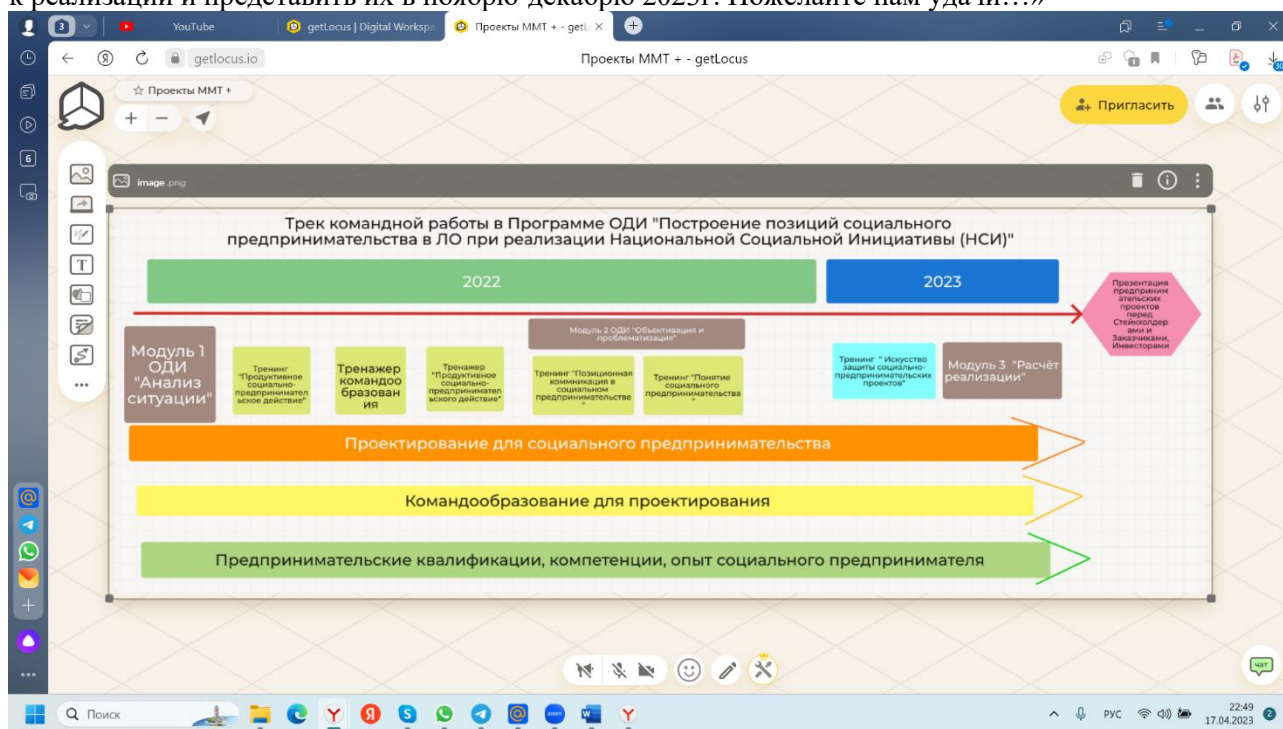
к реализации и представить их в ноябре-декабре 2023г. Пожелайте нам удачи…»

YouTube
getLocus | Digital Workspa
Проекты ММТ + - getL ×
getlocus.io
Проекты ММТ + - getLocus
☆ Проекты ММТ +
Пригласить
image.png

Трек командной работы в Программе ОДИ "Построение позиций социального предпринимательства в ЛО при реализации Национальной Социальной Инициативы (НСИ)"

2022

2023

Презентация предпринимательских проектов перед Стейкхолдерами и Заказчиками, Инвесторами

Модуль 1 ОДИ "Анализ ситуации"

Тренинг "Продуктивное социально-предпринимательское действие"

Тренажер командообразования

Тренажер "Продуктивное социально-предпринимательского действие"

Модуль 2 ОДИ "Объективация и проблематизация"

Тренинг "Позиционная комминикация в социальном предпринимательстве"

Тренинг "Понятие социального предпринимательства"

Тренинг " Искусство защиты социально-предпринимательских проектов"

Модуль 3 "Расчёт реализации"

Проектирование для социального предпринимательства

Командообразование для проектирования

Предпринимательские квалификации, компетенции, опыт социального предпринимателя

Чат
Поиск
РУС
22:49
17.04.2023